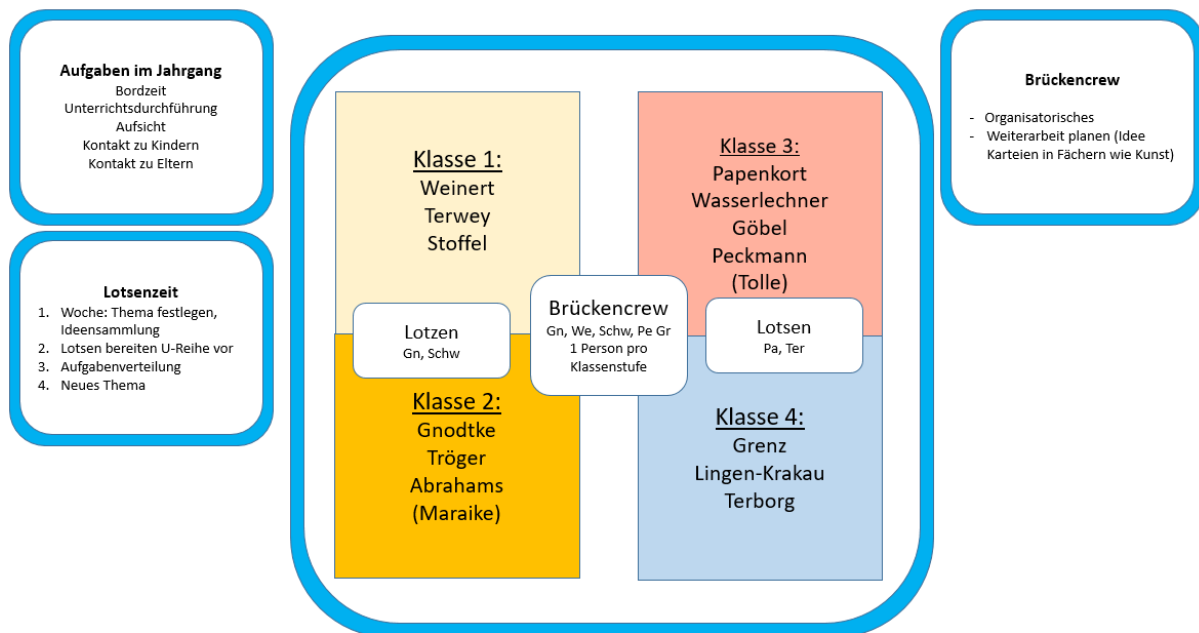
**Aufgaben im Jahrgang**
Bordzeit
Unterrichtsdurchführung
Aufsicht
Kontakt zu Kindern
Kontakt zu Eltern

**Lotsenzeit**
1. Woche: Thema festlegen, Ideensammlung
2. Lotsen bereiten U-Reihe vor
3. Aufgabenverteilung
4. Neues Thema

Klasse 1:
Weinert
Terwey
Stoffel

Klasse 3:
Papenkort
Wasserlechner
Göbel
Peckmann
(Tolle)

Lotzen
Gn, Schw

Brückencrew
Gn, We, Schw, Pe Gr
1 Person pro Klassenstufe

Lotsen
Pa, Ter

Klasse 2:
Gnodtke
Tröger
Abrahams
(Maraike)

Klasse 4:
Grenz
Lingen-Krakau
Terborg

**Brückencrew**
- Organisatorisches
- Weiterarbeit planen (Idee Karteien in Fächern wie Kunst)